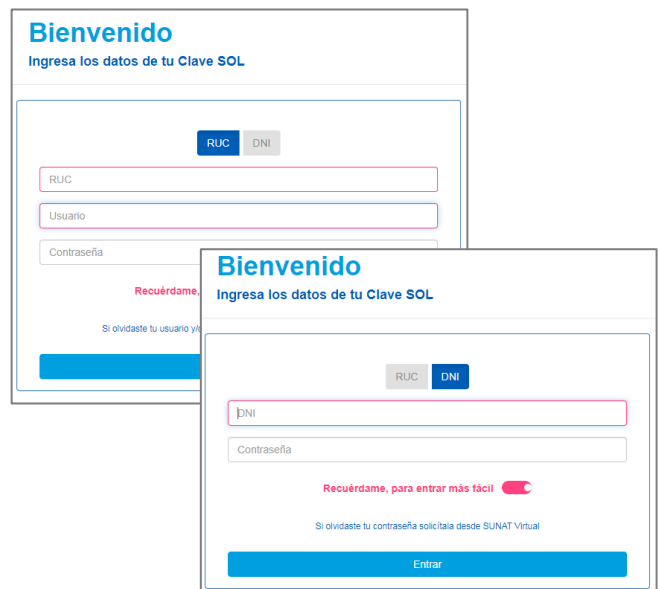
Bienvenido
Ingresa los datos de tu Clave SOL

RUC DNI

RUC

Usuario

Contraseña

Recuérdame,

Si olvidaste tu usuario y/o

Bienvenido
Ingresa los datos de tu Clave SOL

RUC DNI

DNI

Contraseña

Recuérdame, para entrar más fácil

Si olvidaste tu contraseña solicítala desde SUNAT Virtual

Entrar